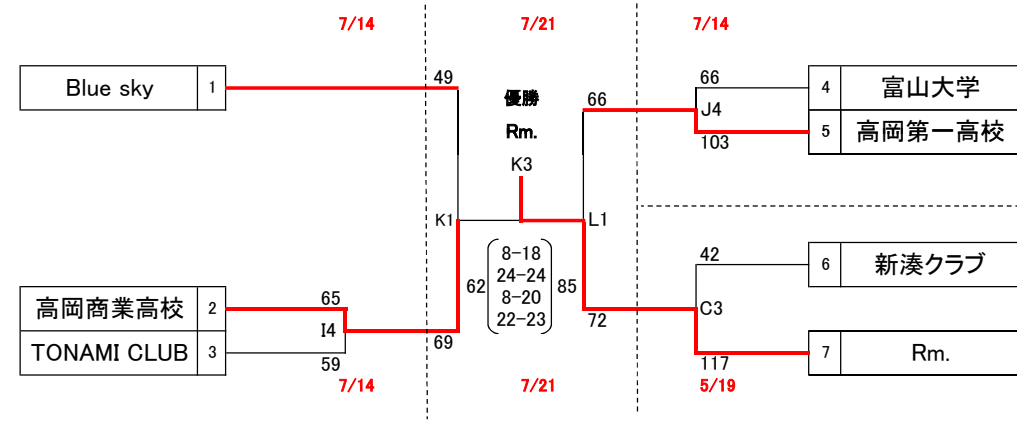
7/14 7/21 7/14

Blue sky 1

49

優勝

Rm.

K3

66

4 富山大学

J4

5 高岡第一高校

103

K1

L1

42

6 新湊クラブ

65

2 高岡商業高校

I4

62

8-18
24-24
8-20
22-23

85

C3

72

3 TONAMI CLUB

69

59

117

7 Rm.

7/14 7/21 5/19